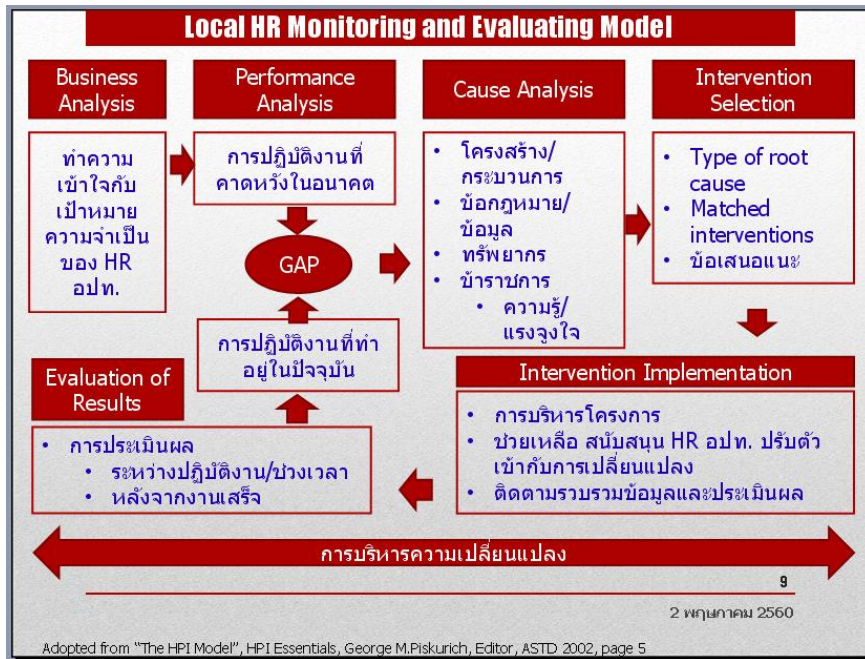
Local HR Monitoring and Evaluating Model

Business Analysis

Performance Analysis

Cause Analysis

Intervention Selection

ทำความเข้าใจกับเป้าหมายความจำเป็นของ HR อปท.

การปฏิบัติงานที่คาดหวังในอนาคต

GAP

การปฏิบัติงานที่ทำอยู่ในปัจจุบัน

• โครงสร้าง/กระบวนการ
• ข้อกฎหมาย/ข้อมูล
• ทรัพยากร
• ข้าราชการ
  • ความรู้/แรงจูงใจ

• Type of root cause
• Matched interventions
• ข้อเสนอแนะ

Intervention Implementation

• การบริหารโครงการ
• ช่วยเหลือ สนับสนุน HR อปท. ปรับตัวเข้ากับการเปลี่ยนแปลง
• ติดตามรวบรวมข้อมูลและประเมินผล

Evaluation of Results

• การประเมินผล
  • ระหว่างปฏิบัติงาน/ช่วงเวลา
  • หลังจากงานเสร็จ

การบริหารความเปลี่ยนแปลง

9

2 พฤษภาคม 2560

Adopted from "The HPI Model", HPI Essentials, George M.Piskurich, Editor, ASTD 2002, page 5